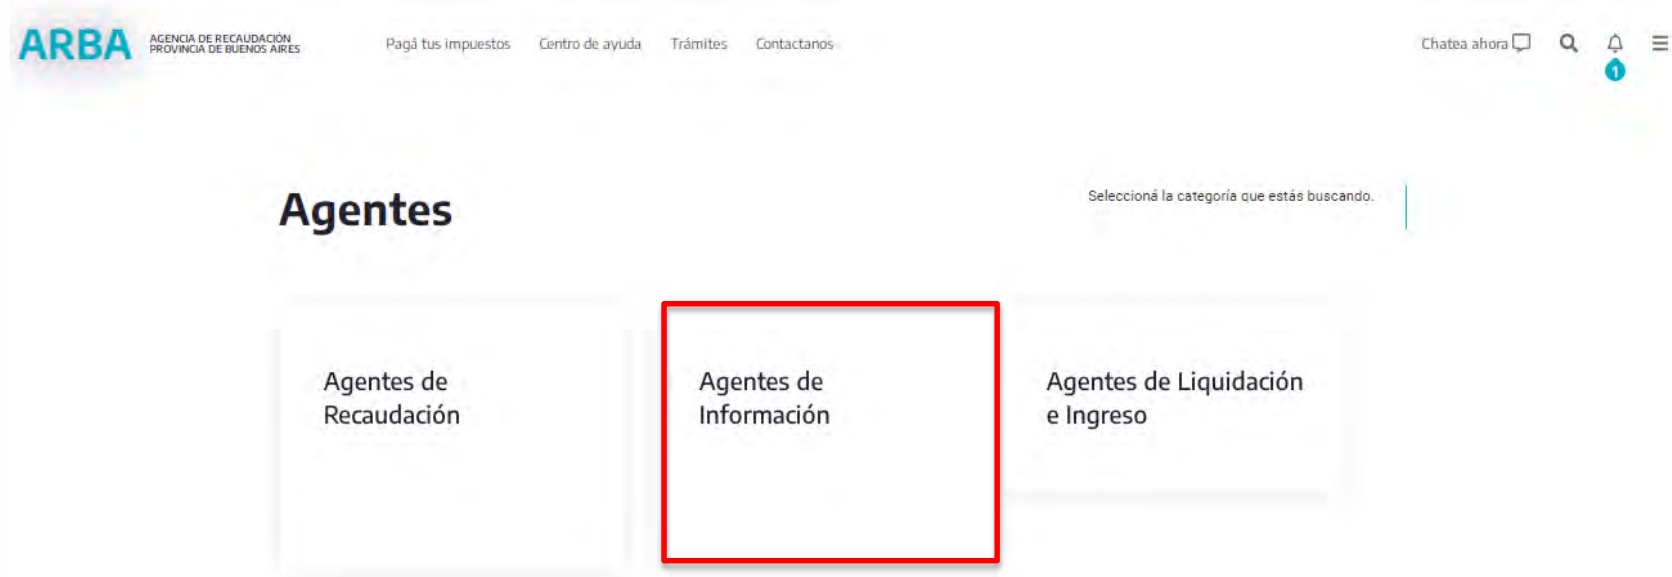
ARBA AGENCIA DE RECAUDACIÓN PROVINCIA DE BUENOS AIRES

Pagá tus impuestos Centro de ayuda Trámites Contactanos

Chatea ahora

1

Agentes

Seleccioná la categoría que estás buscando.

Agentes de Recaudación

Agentes de Información

Agentes de Liquidación e Ingreso